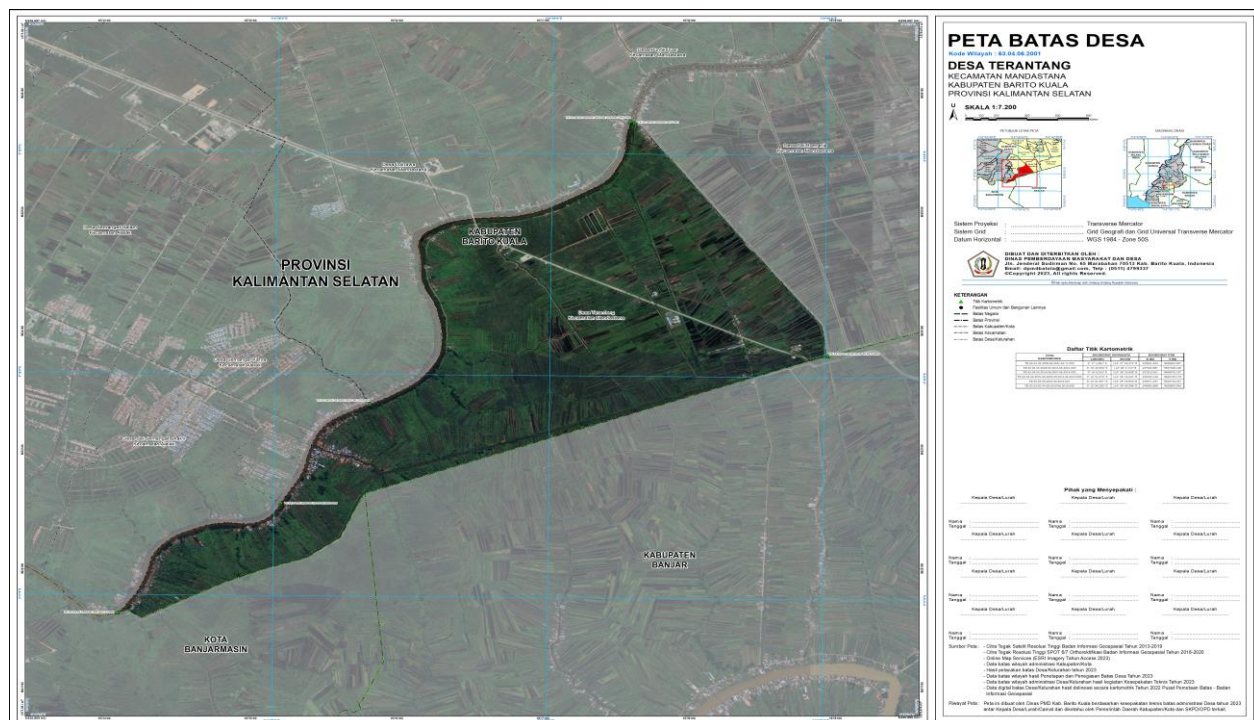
PROVINSI KALIMANTAN SELATAN

KABUPATEN BARITO KUALA

KABUPATEN BANJAR

KOTA BANJARMASIN

PETA BATAS DESA

Kode Wilayah : 63.04.06.2001

DESA TERANTANG

KECAMATAN MANDASTANA
KABUPATEN BARITO KUALA
PROVINSI KALIMANTAN SELATAN

U

SKALA 1:7.200

Sistem Proyeksi : Transverse Mercator
Sistem Grid : Grid Geografi dan Grid Universal Transverse Mercator
Datum Horizontal : WGS 1984 - Zone 50S

DIBUAT DAN DITERBITKAN OLEH :
DINAS PEMBERDAYAAN MASYARAKAT DAN DESA
Jln. Jenderal Sudirman No. 65 Marabahan 70513 Kab. Barito Kuala, Indonesia
Email: dpmdbatola@gmail.com, Telp : (0511) 4799337
©Copyright 2023, All rights Reserved.

KETERANGAN
Titik Kartometrik
Fasilitas Umum dan Bangunan Lainnya
Batas Negara
Batas Provinsi
Batas Kabupaten/Kota
Batas Kecamatan
Batas Desa/Kelurahan

Daftar Titik Kartometrik

Pihak yang Menyepakati :

Kepala Desa/Lurah
Kepala Desa/Lurah
Kepala Desa/Lurah

Nama
Tanggal

Sumber Peta :
- Citra Tegak Satelit Resolusi Tinggi Badan Informasi Geospasial Tahun 2013-2019
- Citra Tegak Resolusi Tinggi SPOT 6/7 Orthorektifikasi Badan Informasi Geospasial Tahun 2018-2020
- Online Map Services (ESRI Imagery Tahun Akuisisi 2023)
- Data batas wilayah administrasi Kabupaten/Kota
- Hasil pelacakan batas Desa/Kelurahan tahun 2023
- Data batas wilayah hasil Penetapan dan Penegasan Batas Desa Tahun 2023
- Data batas wilayah administrasi Desa/Kelurahan hasil kegiatan Kesepakatan Teknis Tahun 2023
- Data digital batas Desa/Kelurahan hasil delineasi secara kartometrik Tahun 2022 Pusat Pemetaan Batas - Badan Informasi Geospasial

Riwayat Peta : Peta ini dibuat oleh Dinas PMD Kab. Barito Kuala berdasarkan kesepakatan teknis batas administrasi Desa tahun 2023 antar Kepala Desa/Lurah/Camat dan disaksikan oleh Pemerintah Daerah Kabupaten/Kota dan SKPD/OPD terkait.